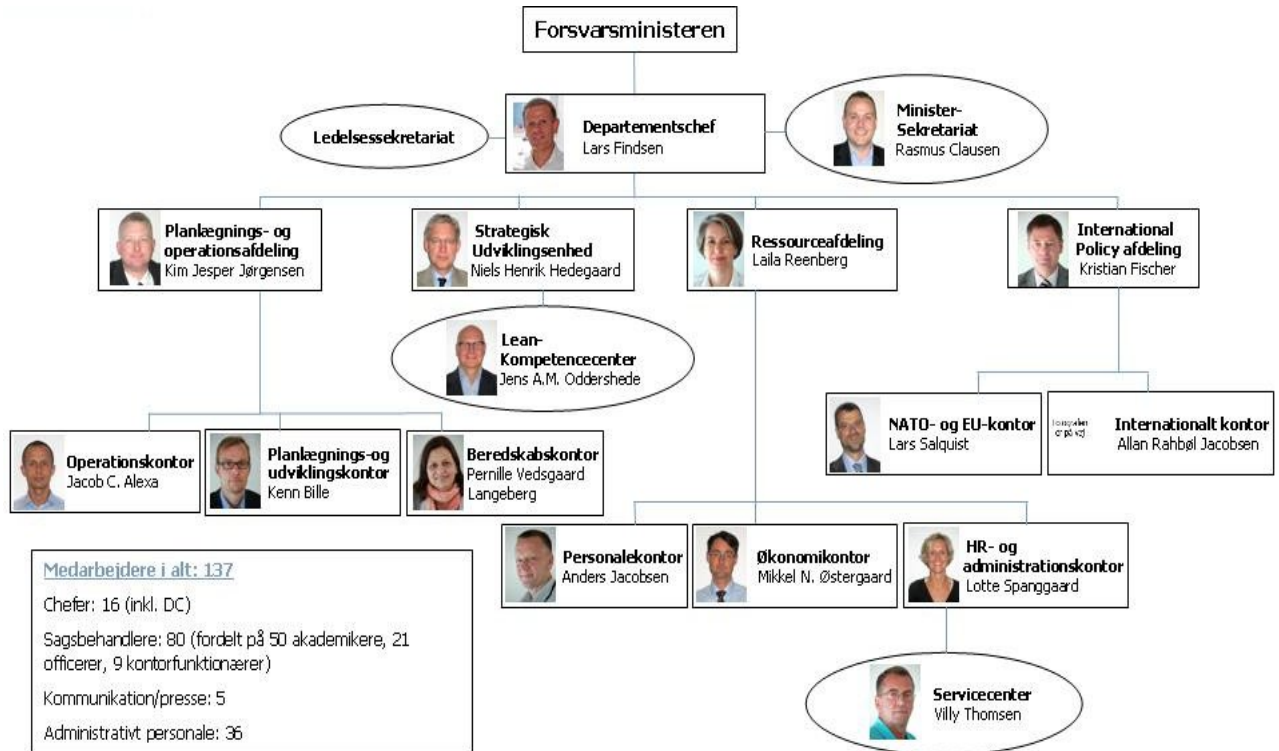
Forsvarsministeren

Ledelsessekretariat

Departementschef
Lars Findsen

Minister-Sekretariat
Rasmus Clausen

Planlægnings- og operationsafdeling
Kim Jesper Jørgensen

Strategisk Udviklingsenhed
Niels Henrik Hedegaard

Ressourceafdeling
Laila Reenberg

International Policy afdeling
Kristian Fischer

Lean-Kompetencecenter
Jens A.M. Oddershede

NATO- og EU-kontor
Lars Salquist

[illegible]

Internationalt kontor
Allan Rahbøl Jacobsen

Operationskontor
Jacob C. Alexa

Planlægnings-og udviklingskontor
Kenn Bille

Beredskabskontor
Pernille Vedsgaard Langeberg

Personalekontor
Anders Jacobsen

Økonomikontor
Mikkel N. Østergaard

HR- og administrationskontor
Lotte Spanggaard

Servicecenter
Villy Thomsen

Medarbejdere i alt: 137

Chefer: 16 (inkl. DC)

Sagsbehandlere: 80 (fordelt på 50 akademikere, 21 officerer, 9 kontorfunktionærer)

Kommunikation/presse: 5

Administrativt personale: 36